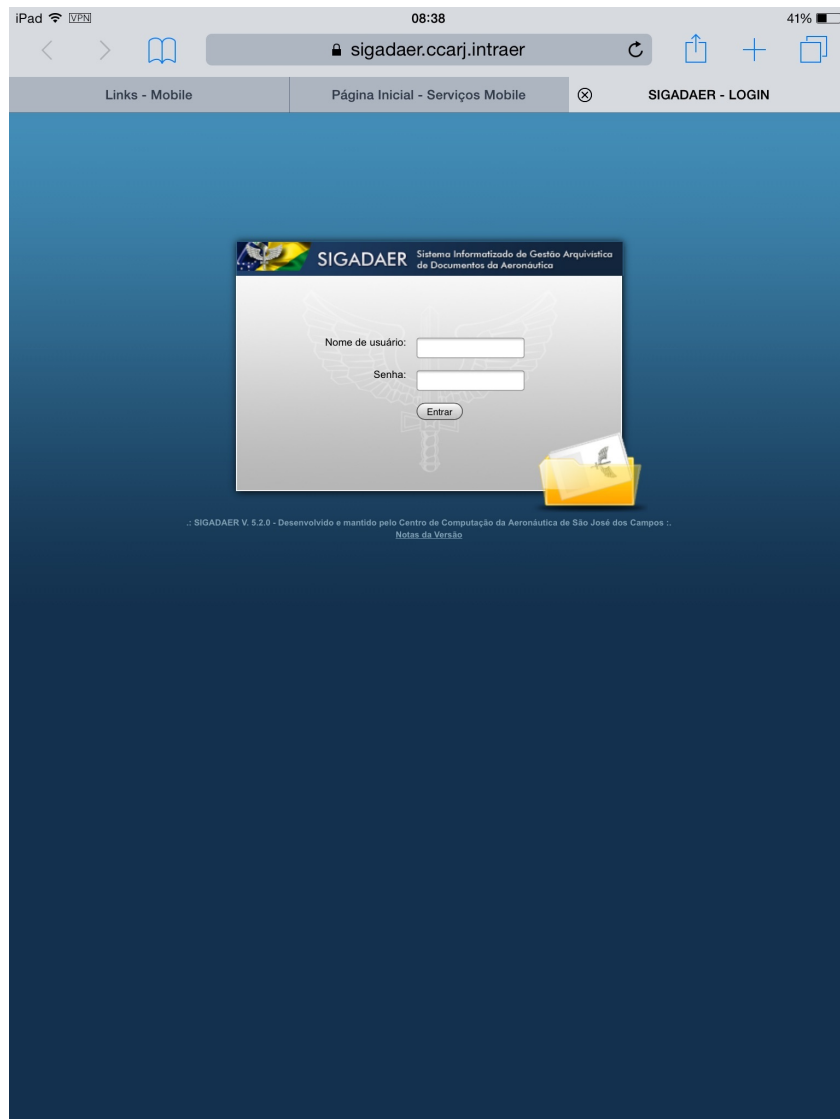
iPad VPN 08:38 41%

sigadaer.ccarj.intraer

Links - Mobile

Página Inicial - Serviços Mobile

SIGADAER - LOGIN

SIGADAER Sistema Informatizado de Gestão Arquivística de Documentos da Aeronáutica

Nome de usuário:

Senha:

Entrar

.: SIGADAER V. 5.2.0 - Desenvolvido e mantido pelo Centro de Computação da Aeronáutica de São José dos Campos :.
Notas da Versão